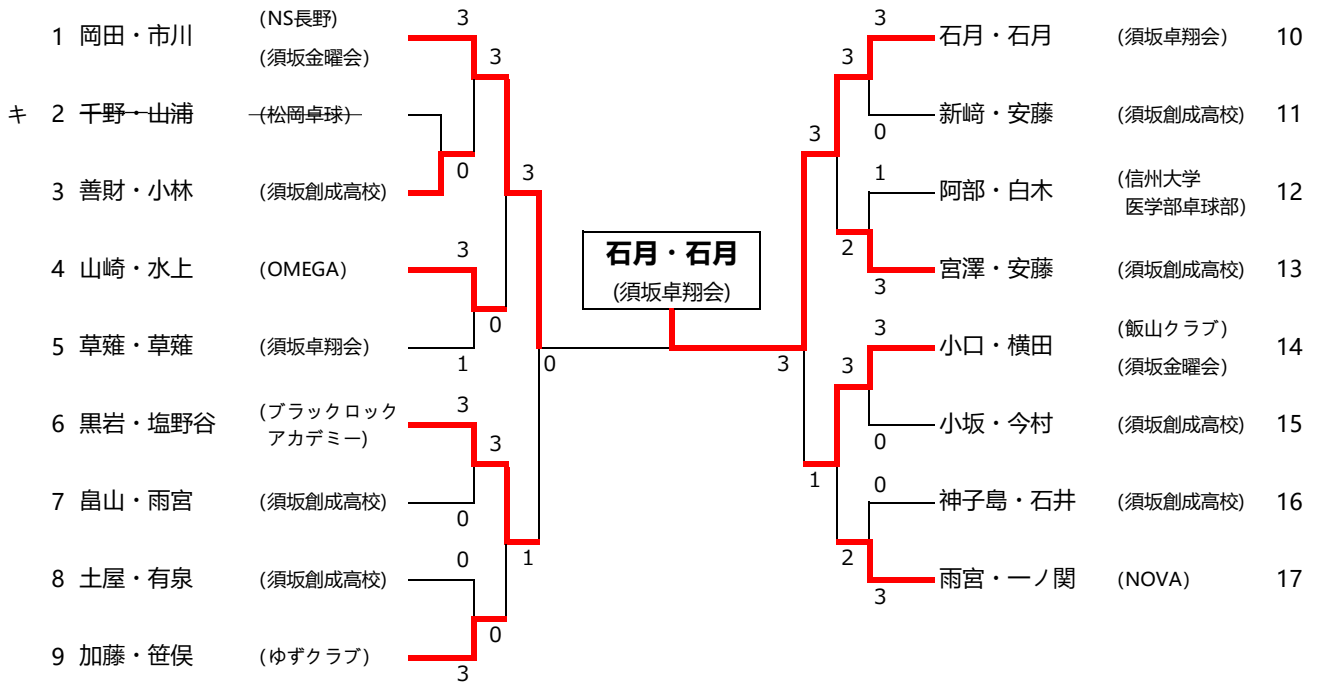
1 岡田・市川 (NS長野) (須坂金曜会)

キ 2 千野・山浦 (松岡卓球)

3 善財・小林 (須坂創成高校)

4 山崎・水上 (OMEGA)

5 草薙・草薙 (須坂卓翔会)

6 黒岩・塩野谷 (ブラックロック アカデミー)

7 畠山・雨宮 (須坂創成高校)

8 土屋・有泉 (須坂創成高校)

9 加藤・笹俣 (ゆずクラブ)

3 3 0 3 3 0 1 0 3 3 0 0 0 3 1

石月・石月
(須坂卓翔会)

石月・石月 (須坂卓翔会) 10

新崎・安藤 (須坂創成高校) 11

阿部・白木 (信州大学 医学部卓球部) 12

宮澤・安藤 (須坂創成高校) 13

小口・横田 (飯山クラブ) (須坂金曜会) 14

小坂・今村 (須坂創成高校) 15

神子島・石井 (須坂創成高校) 16

雨宮・一ノ関 (NOVA) 17

3 3 0 3 1 2 3 3 3 3 0 1 0 2 3